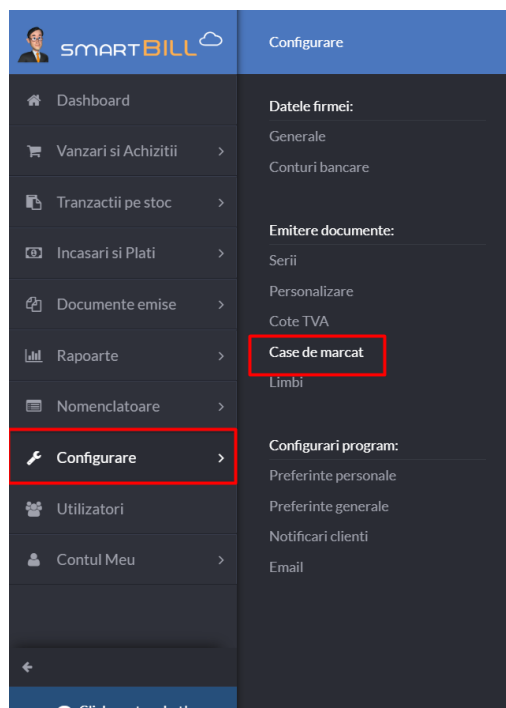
SMARTBILL

Dashboard

Vanzari si Achizitii

Tranzactii pe stoc

Incasari si Plati

Documente emise

Rapoarte

Nomenclatoare

Configurare

Utilizatori

Contul Meu

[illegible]

Configurare

Datele firmei:

Generale

Conturi bancare

Emitere documente:

Serii

Personalizare

Cote TVA

Case de marcat

Limbi

Configurari program:

Preferinte personale

Preferinte generale

Notificari clienti

Email